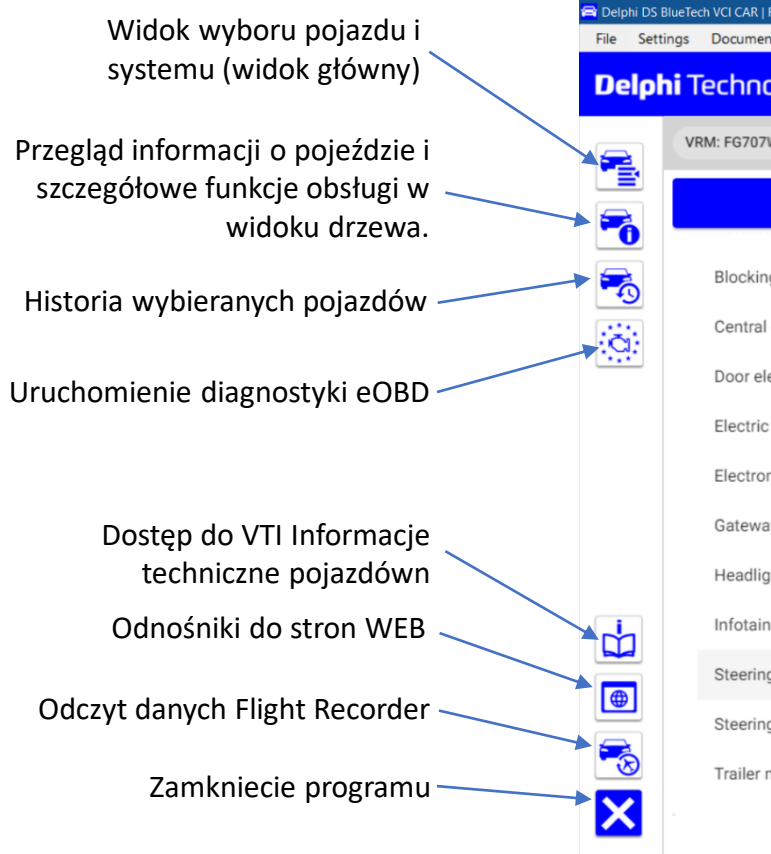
Widok wyboru pojazdu i systemu (widok główny)

Przegląd informacji o pojeździe i szczegółowe funkcje obsługi w widoku drzewa.

Historia wybieranych pojazdów

Uruchomienie diagnostyki eOBD

Dostęp do VTI Informacje techniczne pojazdówn

Odnośniki do stron WEB

Odczyt danych Flight Recorder

Zamkniecie programu

Delphi DS BlueTech VCI CAR | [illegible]
File Settings Documen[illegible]
Delphi Techno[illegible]
VRM: FG707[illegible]
Blocking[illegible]
Central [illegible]
Door ele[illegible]
Electric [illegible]
Electron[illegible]
Gatewa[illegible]
Headlig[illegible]
Infotain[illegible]
Steering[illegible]
Steering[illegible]
Trailer n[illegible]